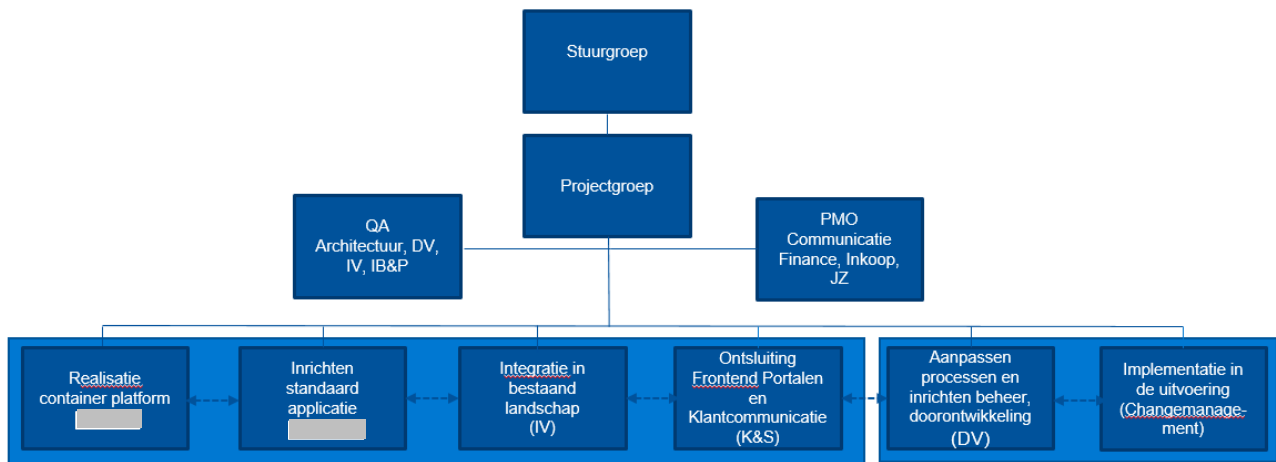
Stuurgroep

Projectgroep

QA
Architectuur, DV, IV, IB&P

PMO
Communicatie
Finance, Inkoop, JZ

Realisatie container platform
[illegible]

Inrichten standaard applicatie
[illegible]

Integratie in bestaand landschap (IV)

Ontsluiting Frontend Portalen en Klantcommunicatie (K&S)

Aanpassen processen en inrichten beheer, doorontwikkeling (DV)

Implementatie in de uitvoering (Changemanagement)